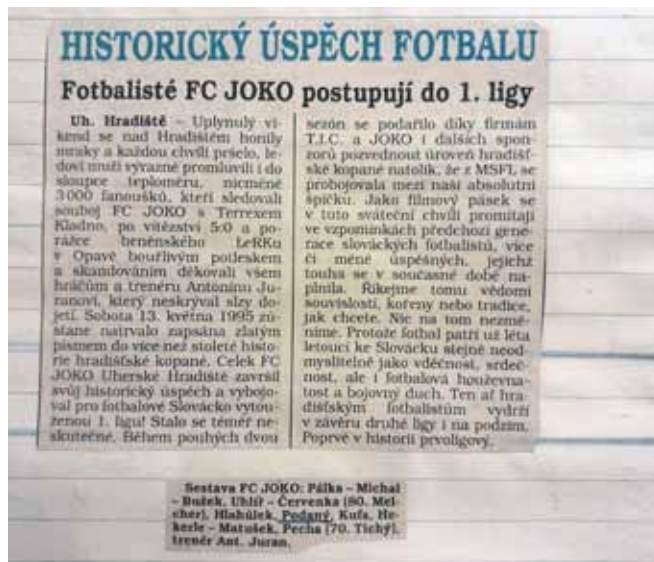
HISTORICKÝ ÚSPĚCH FOTBALU

Fotbalisté FC JOKO postupují do 1. ligy

Uh. Hradiště – Uplynulý víkend se nad Hradištěm honily mraky a každou chvíli pršelo, ledoví muži výrazně promluvili i do sloupce teploměru, nicméně 3000 fanoušků, kteří sledovali souboj FC JOKO s Terrexem Kladno, po vítězství 5:0 a porážce brněnského LeRKu v Opavě bouřlivým potleskem a skandováním děkovali všem hráčům a trenéru Antonínu Juranovi, který neskrýval slzy dojetí. Sobota 13. května 1995 zůstane natrvalo zapsána zlatým písmem do více než stoleté historie hradišťské kopané. Celek FC JOKO Uherské Hradiště završil svůj historický úspěch a vybojoval pro fotbalové Slovácko vytouženou 1. ligu! Stalo se téměř neskutečné. Během pouhých dvou sezón se podařilo díky firmám T.I.C. a JOKO i dalších sponzorů pozvednout úroveň hradišťské kopané natolik, že z MSFL se probojovala mezi naši absolutní špičku. Jako filmový pásek se v tuto sváteční chvíli promítají ve vzpomínkách předchozí generace slováckých fotbalistů, více či méně úspěšných, jejichž touha se v současné době naplnila. Říkejme tomu vědomí souvislostí, kořeny nebo tradice, jak chcete. Nic na tom nezměníme. Protože fotbal patří už léta letoucí ke Slovácku stejně neodmyslitelně jako vděčnost, srdečnost, ale i fotbalová houževnatost a bojový duch. Ten ať hradišťským fotbalistům vydrží v závěru druhé ligy i na podzim. Poprvé v historii prvoligový.

Sestava FC JOKO: Pálka – Michal – Bušek, Uhlíř – Červenka (80. Melcher), Hlahůlek, Podaný, Kufa, Hekerle – Matušek, Pecha (70. Tichý), trenér Ant. Juran.